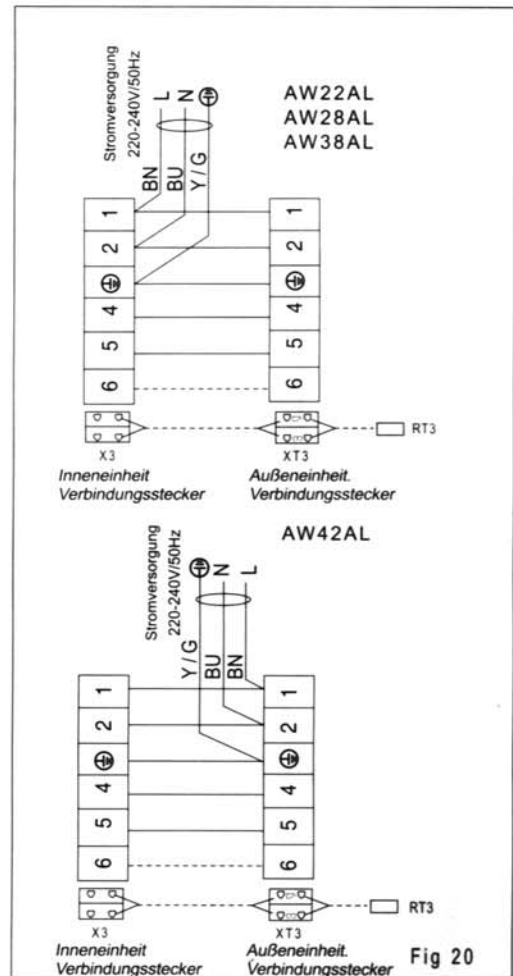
Stromversorgung
220-240V/50Hz
L N ⏚

AW22AL
AW28AL
AW38AL

BN BU Y/G

1 2 ⏚ 4 5 6

1 2 ⏚ 4 5 6

RT3

X3
Inneneinheit
Verbindungsstecker

XT3
Außeneinheit.
Verbindungsstecker

AW42AL

Stromversorgung
220-240V/50Hz
⏚ N L

Y/G BU BN

1 2 ⏚ 4 5 6

1 2 ⏚ 4 5 6

RT3

X3
Inneneinheit
Verbindungsstecker

XT3
Außeneinheit.
Verbindungsstecker

Fig 20